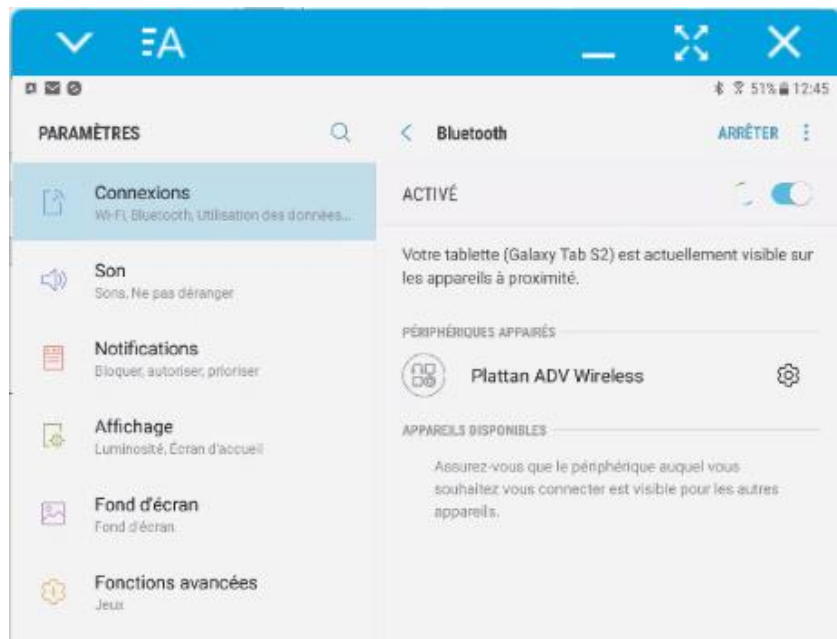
ΞA

51% 12:45

PARAMÈTRES

Connexions
Wi-Fi, Bluetooth, Utilisation des données...

Son
Sons, Ne pas déranger

Notifications
Bloquer, autoriser, prioriser

Affichage
Luminosité, Écran d'accueil

Fond d'écran
Fond d'écran

Fonctions avancées
Jeux

Bluetooth

ARRÊTER

ACTIVÉ

Votre tablette (Galaxy Tab S2) est actuellement visible sur les appareils à proximité.

PÉRIPHÉRIQUES APPAIRÉS

Plattan ADV Wireless

APPAREILS DISPONIBLES

Assurez-vous que le périphérique auquel vous souhaitez vous connecter est visible pour les autres appareils.